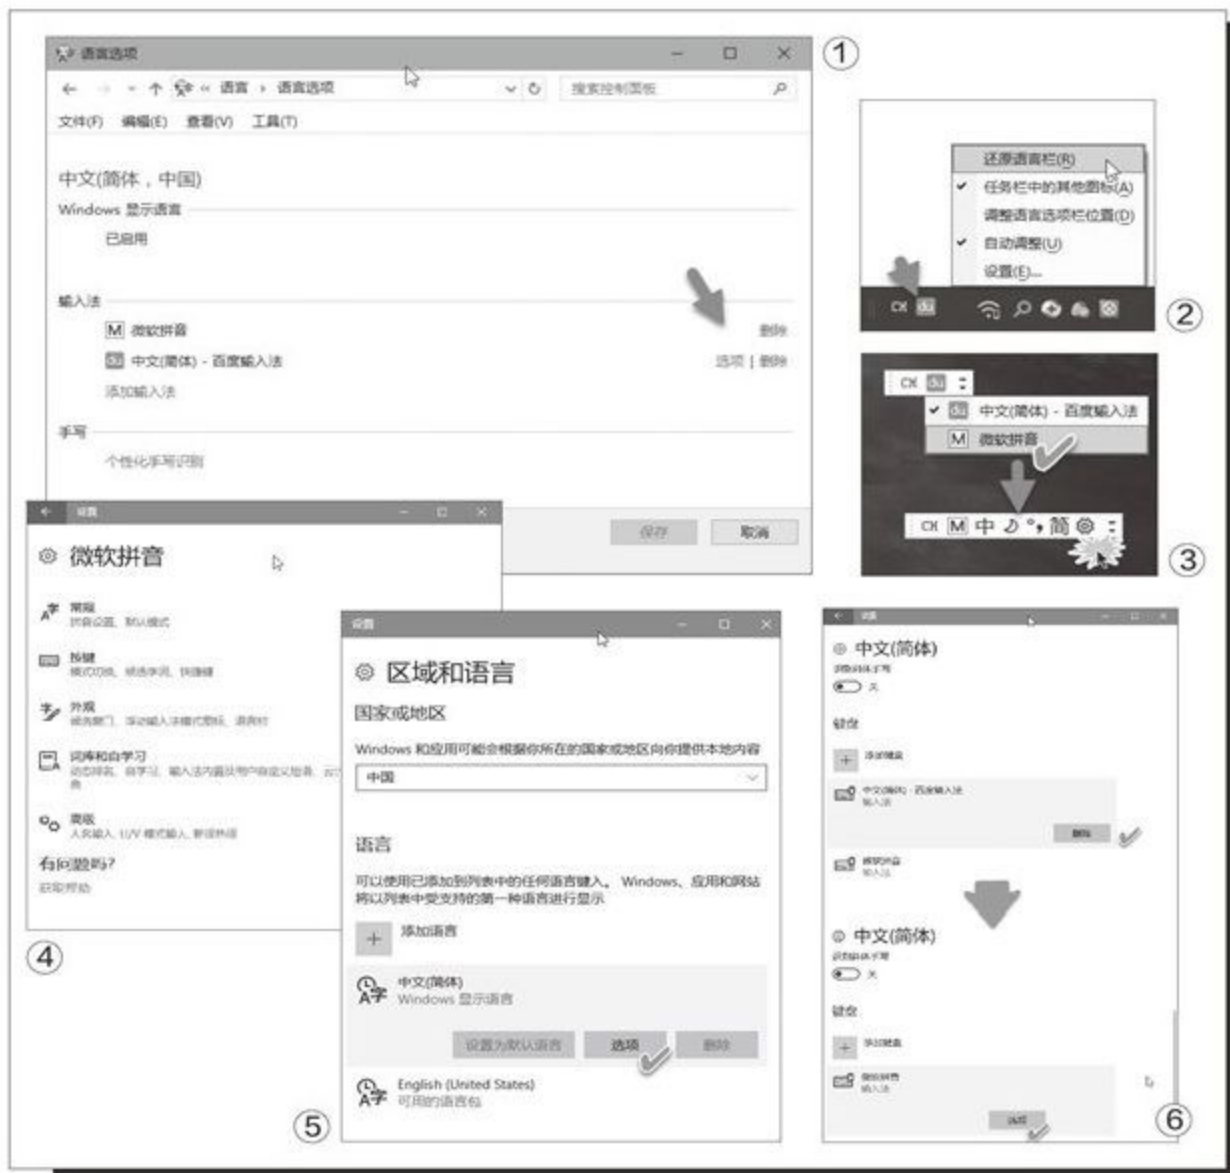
语言选项

① 

← → ↑ « 语言 › 语言选项

搜索控制面板

文件(F) 编辑(E) 查看(V) 工具(T)

中文(简体，中国)

Windows 显示语言

已启用

输入法

M 微软拼音

删除

中文(简体) - 百度输入法

选项 | 删除

添加输入法

手写

个性化手写识别

保存 取消

还原语言栏(R)

✔ 任务栏中的其他图标(A)

调整语言选项栏位置(D)

✔ 自动调整(U)

设置(E)...

CH

②

CH

✔ 中文(简体) - 百度输入法

M 微软拼音

CH M 中 ☽ °, 简 ⚙

③

设置

⚙ 微软拼音

常规
拼音设置，默认模式

按键
模式切换，候选字词，快捷键

外观
候选窗口，字体，主题

词库和自学习
动态词频，自学习，输入法内置词库，用户自定义短语

高级
人名输入，U/V 模式输入，数字检索

有问题吗?
获取帮助

④

设置

⚙ 区域和语言

国家或地区

Windows 和应用可能会根据你所在的国家或地区向你提供本地内容

中国

语言

可以使用已添加到列表中的任何语言键入。Windows、应用和网站将以列表中受支持的第一种语言进行显示

+ 添加语言

中文(简体)
Windows 显示语言

设置为默认语言 选项 删除

English (United States)
可用的语言包

⑤

设置

⚙ 中文(简体)

识别简体手写
关

键盘

+ 添加键盘

中文(简体) - 百度输入法
输入法

删除

微软拼音
输入法

⚙ 中文(简体)

识别简体手写
关

键盘

+ 添加键盘

微软拼音
输入法

选项

⑥